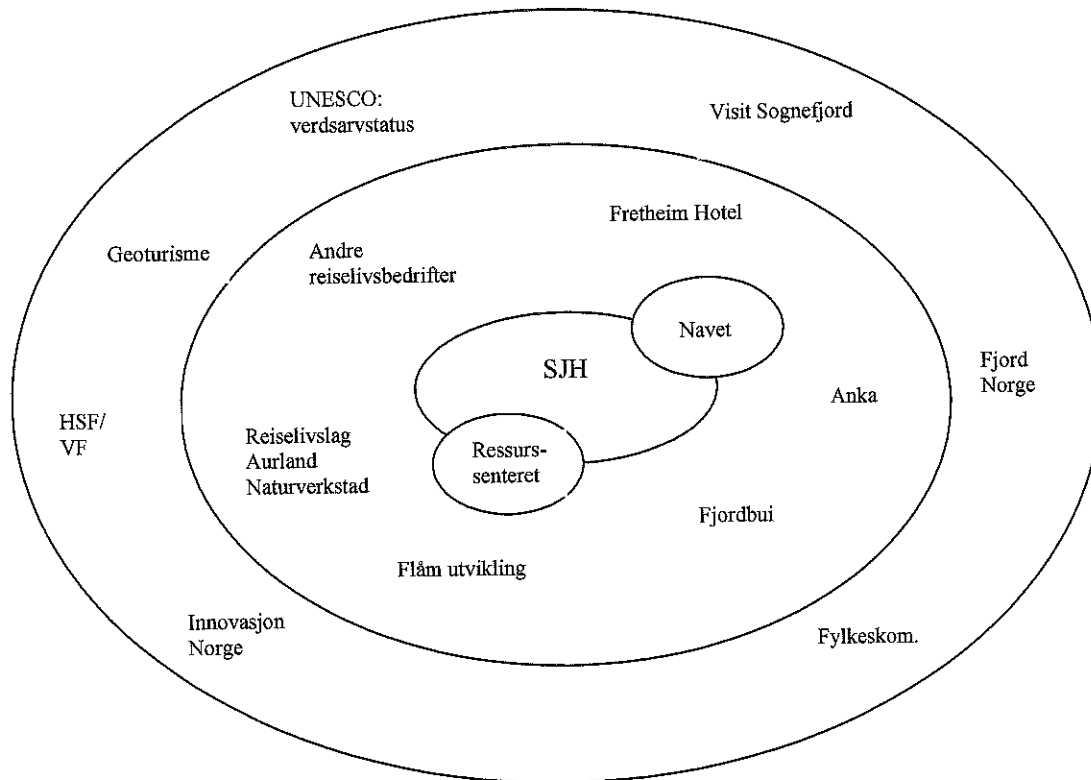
UNESCO: verdsarvstatus

Visit Sognefjord

Fretheim Hotel

Geoturisme

Andre reiselivsbedrifter

Navet

SJH

Fjord Norge

Anka

HSF/ VF

Reiselivslag Aurland Naturverkstad

Ressurssenteret

Fjordbui

Flåm utvikling

Innovasjon Norge

Fylkeskom.